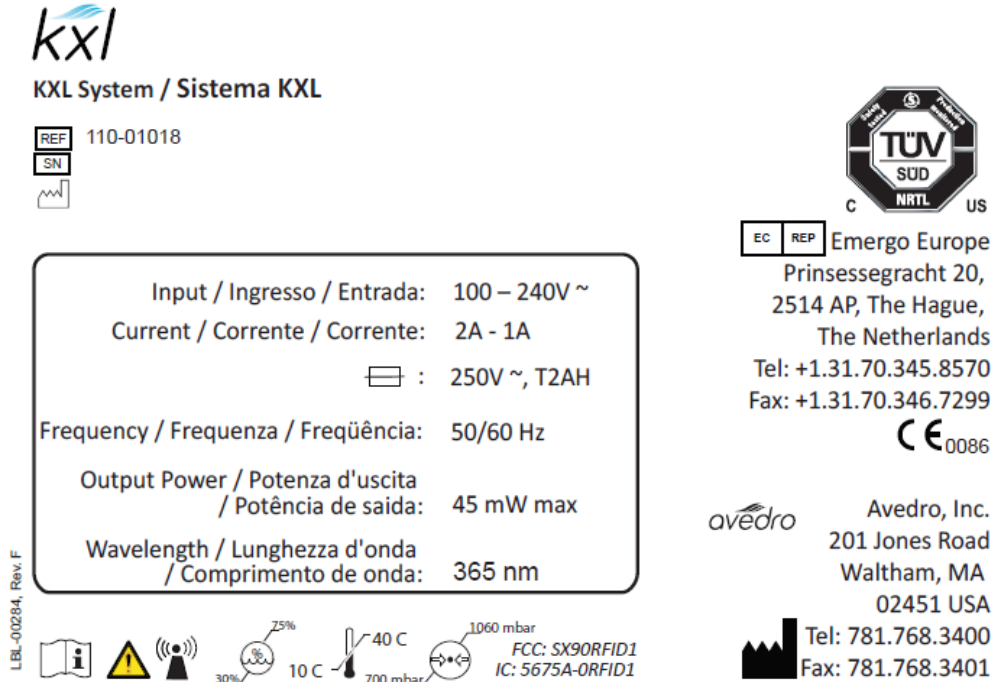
kxl

KXL System / Sistema KXL

REF 110-01018

SN

Input / Ingresso / Entrada: 100 – 240V ~

Current / Corrente / Corrente: 2A - 1A

: 250V ~, T2AH

Frequency / Frequenza / Freqüência: 50/60 Hz

Output Power / Potenza d'uscita / Potência de saida: 45 mW max

Wavelength / Lunghezza d'onda / Comprimento de onda: 365 nm

Safety tested Production monitored TÜV SÜD NRTL C US

EC REP Emergo Europe
Prinsessegracht 20,
2514 AP, The Hague,
The Netherlands
Tel: +1.31.70.345.8570
Fax: +1.31.70.346.7299

CE 0086

avedro

Avedro, Inc.
201 Jones Road
Waltham, MA
02451 USA
Tel: 781.768.3400
Fax: 781.768.3401

LBL-00284, Rev. F

75% 30% 40 C 10 C 1060 mbar 700 mbar

FCC: SX90RFID1
IC: 5675A-0RFID1